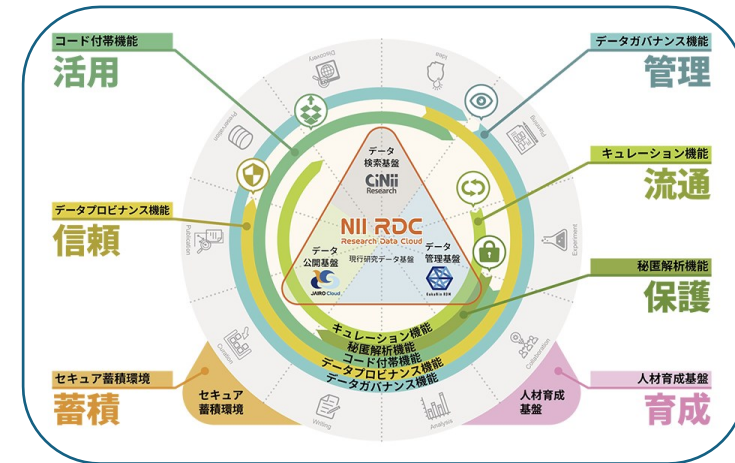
コード付帯機能
活用

データガバナンス機能
管理

キュレーション機能
流通

データプロビナンス機能
信頼

秘匿解析機能
保護

セキュア蓄積環境
蓄積

人材育成基盤
育成

Discovery
Publication
Curation
Writing
Analysis
Collaboration
Experiment

データ
検索基盤
CiNii
Research

NII RDC
Research Data Cloud
現行研究データ基盤

データ
公開基盤
JAIRO Cloud

データ
管理基盤
GakuNin RDM

キュレーション機能
秘匿解析機能
コード付帯機能
データプロビナンス機能
データガバナンス機能

セキュア
蓄積環境

人材育成
基盤